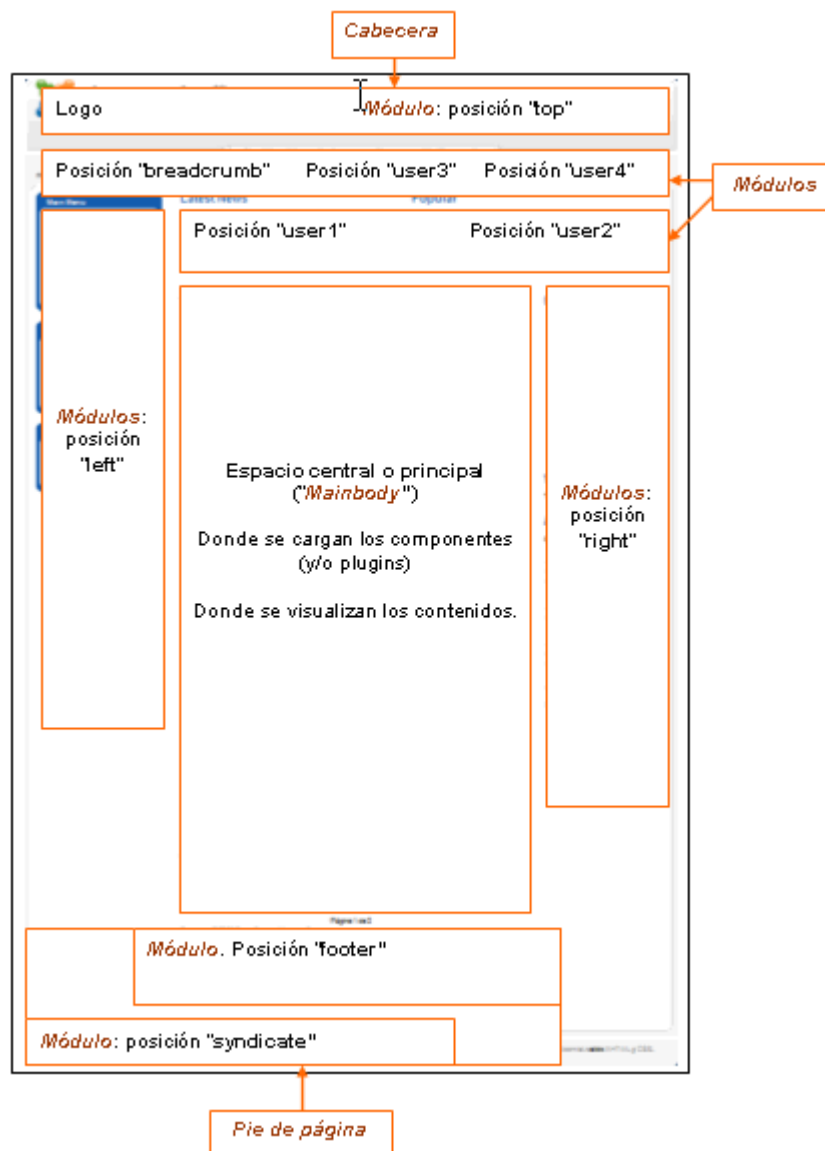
Cabecera

Logo

Módulo: posición "top"

Posición "breadcrumb" Posición "user3" Posición "user4"

Módulos

Latest News Popular

Posición "user1" Posición "user2"

Módulos: posición "left"

Espacio central o principal ("Mainbody")

Donde se cargan los componentes (y/o plugins)

Donde se visualizan los contenidos.

Módulos: posición "right"

Módulo. Posición "footer"

Módulo: posición "syndicate"

Pie de página